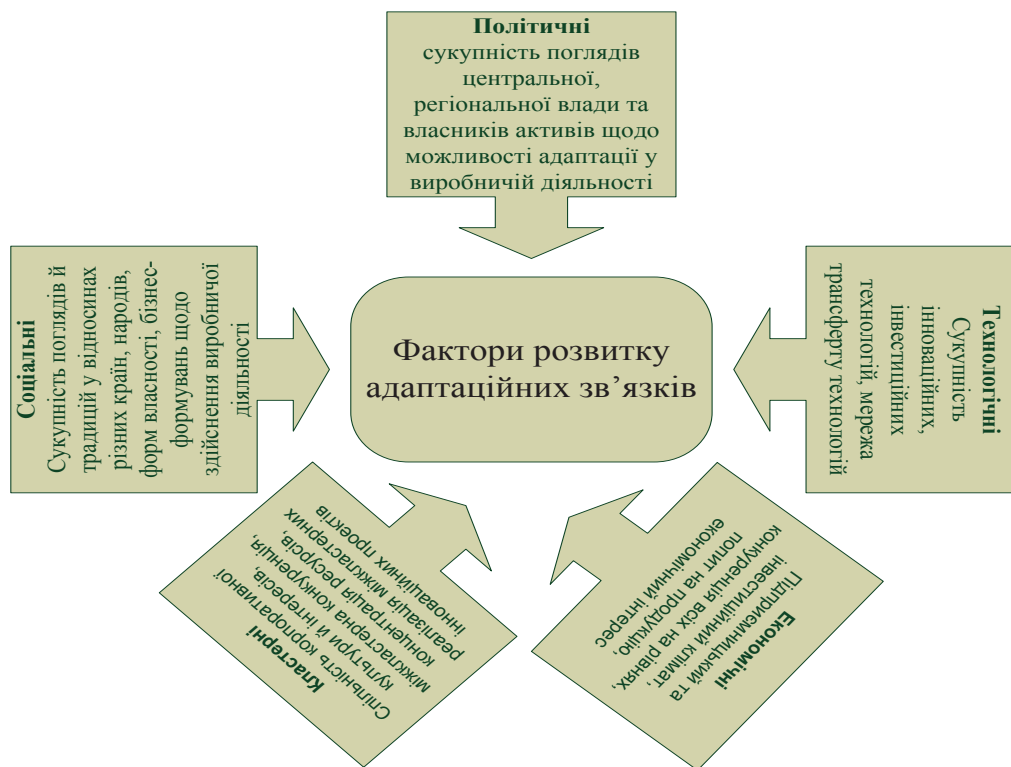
**Політичні**
сукупність поглядів центральної, регіональної влади та власників активів щодо можливості адаптації у виробничій діяльності

**Соціальні**
Сукупність поглядів й традицій у відносинах різних країн, народів, форм власності, бізнес-формувань щодо здійснення виробничої діяльності

Фактори розвитку адаптаційних зв’язків

**Технологічні**
Сукупність інноваційних, інвестиційних технологій, мережа трансферту технологій

**Кластерні**
Спільність корпоративної культури й інтересів, міжкластерна конкуренція, концентрація ресурсів, реалізація міжкластерних інноваційних проектів

**Економічні**
Підприємницький та інвестиційний клімат, конкуренція всіх на рівних, попит на продукцію, економічний інтерес